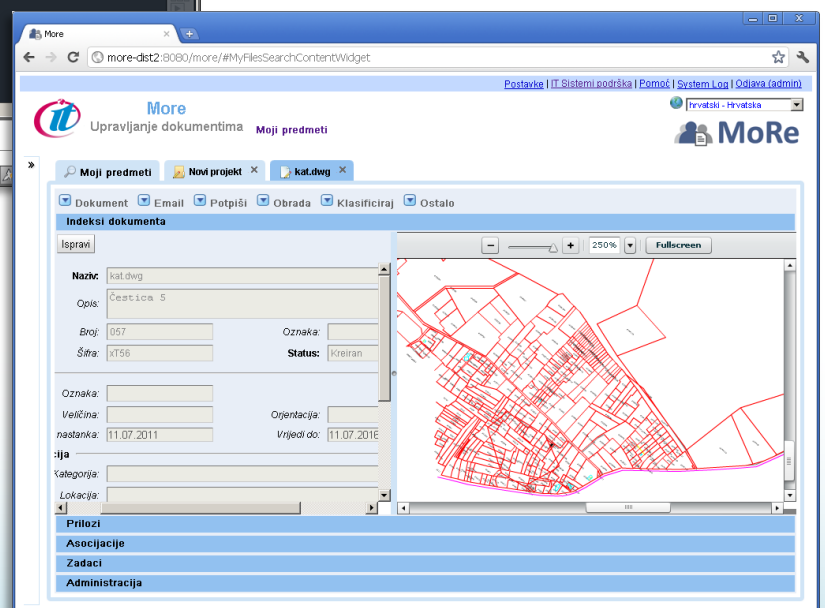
More

more-dist2:8080/more/#MyFilesSearchContentWidget

Postavke | IT Sistemi podrška | Pomoć | System Log | Odjava (admin)

hrvatski - Hrvatska

More
Upravljanje dokumentima
Moji predmeti

MoRe

»

Moji predmeti
Novi projekt
kat.dwg

Dokument
Email
Potpiši
Obrada
Klasificiraj
Ostalo

Indeksi dokumenta

Ispravi

Naziv: kat.dwg
Opis: Čestica 5
Broj: 057
Oznaka:
Šifra: xT56
Status: Kreiran

Oznaka:
Veličina:
Orjentacija:
nastanka: 11.07.2011
Vrijedi do: 11.07.2016

cija
Kategorija:
Lokacija:

250%
Fullscreen

Prilozi
Asocijacije
Zadaci
Administracija